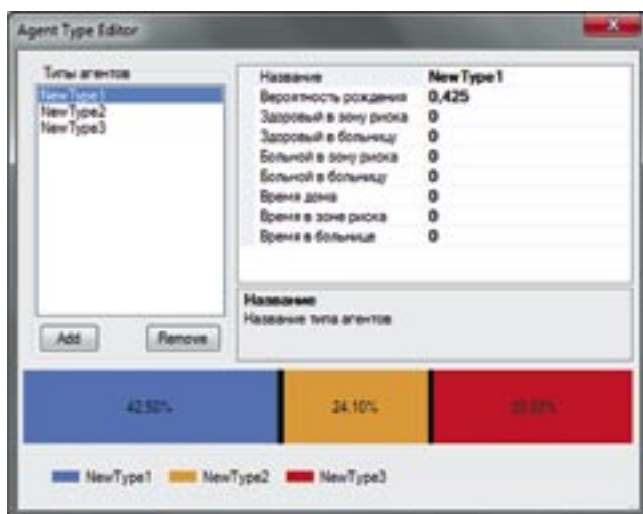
Agent Type Editor

Типы агентов

NewType1
NewType2
NewType3

Add Remove

| Название | NewType1 |
|---|---|
| Вероятность рождения | 0,425 |
| Здоровый в зону риска | 0 |
| Здоровый в больницу | 0 |
| Больной в зону риска | 0 |
| Больной в больницу | 0 |
| Время дома | 0 |
| Время в зоне риска | 0 |
| Время в больнице | 0 |

Название
Название типа агентов

42.50% 24.10% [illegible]

NewType1 NewType2 NewType3